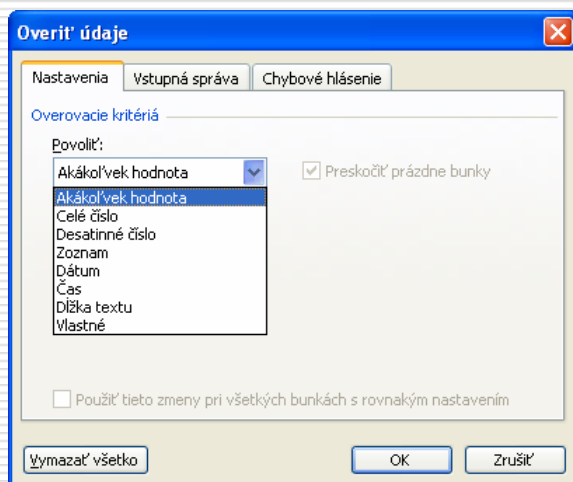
Overiť údaje

Nastavenia | Vstupná správa | Chybové hlásenie

Overovacie kritériá

Povoliť:

Akákoľvek hodnota

Preskočiť prázdne bunky

Akákoľvek hodnota
Celé číslo
Desatinné číslo
Zoznam
Dátum
Čas
Dĺžka textu
Vlastné

Použiť tieto zmeny pri všetkých bunkách s rovnakým nastavením

Vymazať všetko

OK

Zrušiť